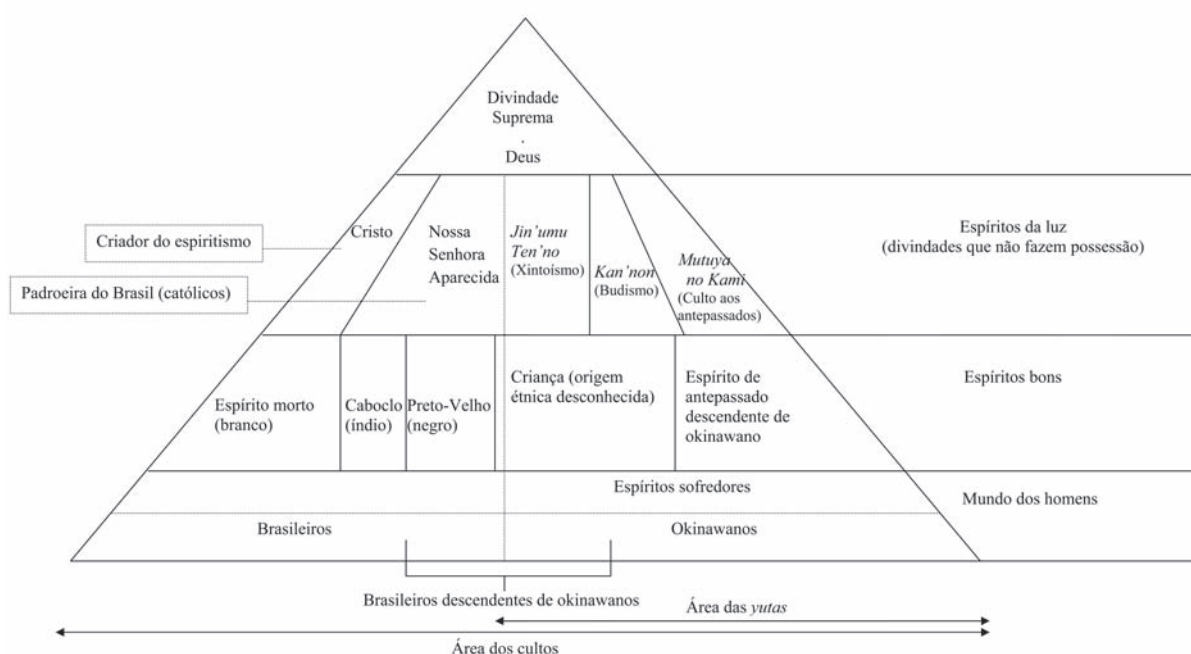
Divindade Suprema
.
Deus

Criador do espiritismo

Padroeira do Brasil (católicos)

Cristo

Nossa Senhora Aparecida

*Jin'umu Ten'no* (Xintoísmo)

*Kan'non* (Budismo)

*Mutuya no Kami* (Culto aos antepassados)

Espíritos da luz (divindades que não fazem possessão)

Espírito morto (branco)

Caboclo (índio)

Preto-Velho (negro)

Criança (origem étnica desconhecida)

Espírito de antepassado descendente de okinawano

Espíritos bons

Espíritos sofredores

Mundo dos homens

Brasileiros

Okinawanos

Brasileiros descendentes de okinawanos

Área das *yutas*

Área dos cultos